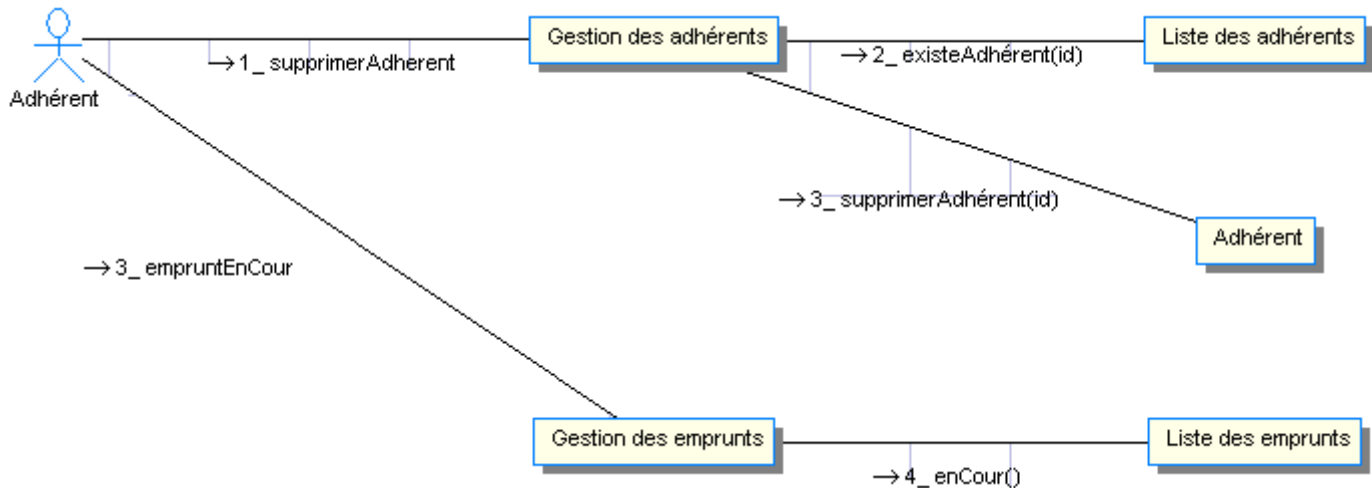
Adhérent

→ 1_ supprimerAdherent

Gestion des adhérents

→ 2_ existeAdhérent(id)

Liste des adhérents

→ 3_ supprimerAdhérent(id)

Adhérent

→ 3_ empruntEnCour

Gestion des emprunts

Liste des emprunts

→ 4_ enCour()